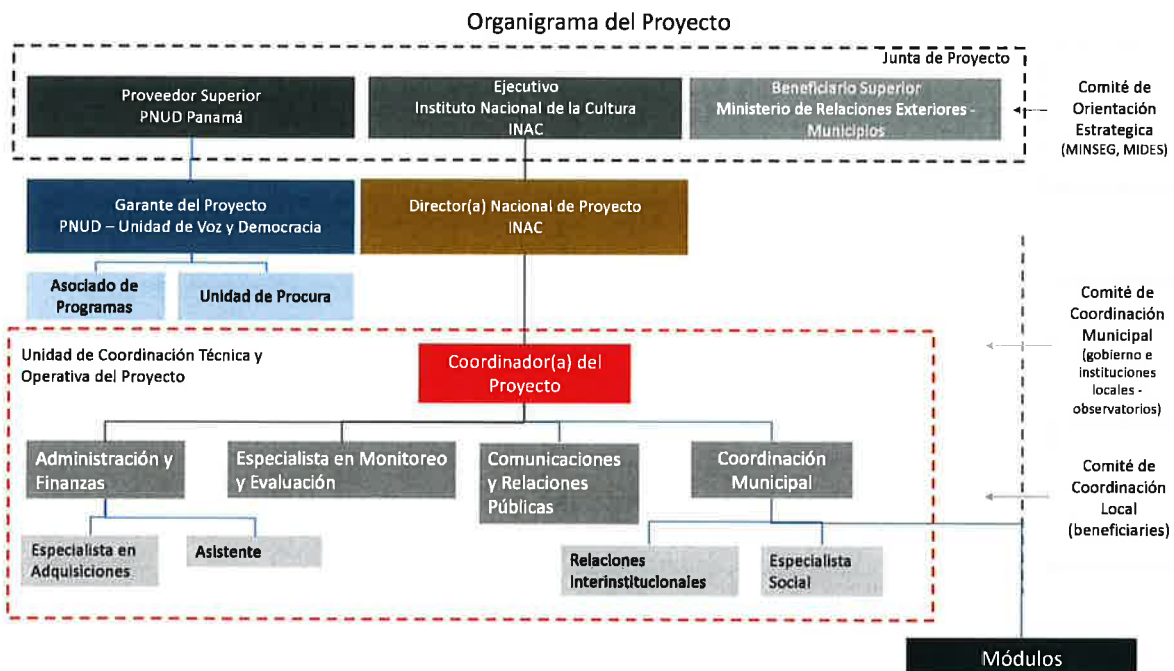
Organigrama del Proyecto

Junta de Proyecto

Proveedor Superior
PNUD Panamá

Ejecutivo
Instituto Nacional de la Cultura
INAC

Beneficiario Superior
Ministerio de Relaciones Exteriores - Municipios

Comité de Orientación Estrategica
(MINSEG, MIDES)

Garante del Proyecto
PNUD – Unidad de Voz y Democracia

Director(a) Nacional de Proyecto
INAC

Asociado de Programas

Unidad de Procura

Comité de Coordinación Municipal
(gobierno e instituciones locales - observatorios)

Unidad de Coordinación Técnica y Operativa del Proyecto

Coordinador(a) del Proyecto

Administración y Finanzas

Especialista en Monitoreo y Evaluación

Comunicaciones y Relaciones Públicas

Coordinación Municipal

Comité de Coordinación Local
(beneficiaries)

Especialista en Adquisiciones

Asistente

Relaciones Interinstitucionales

Especialista Social

Módulos